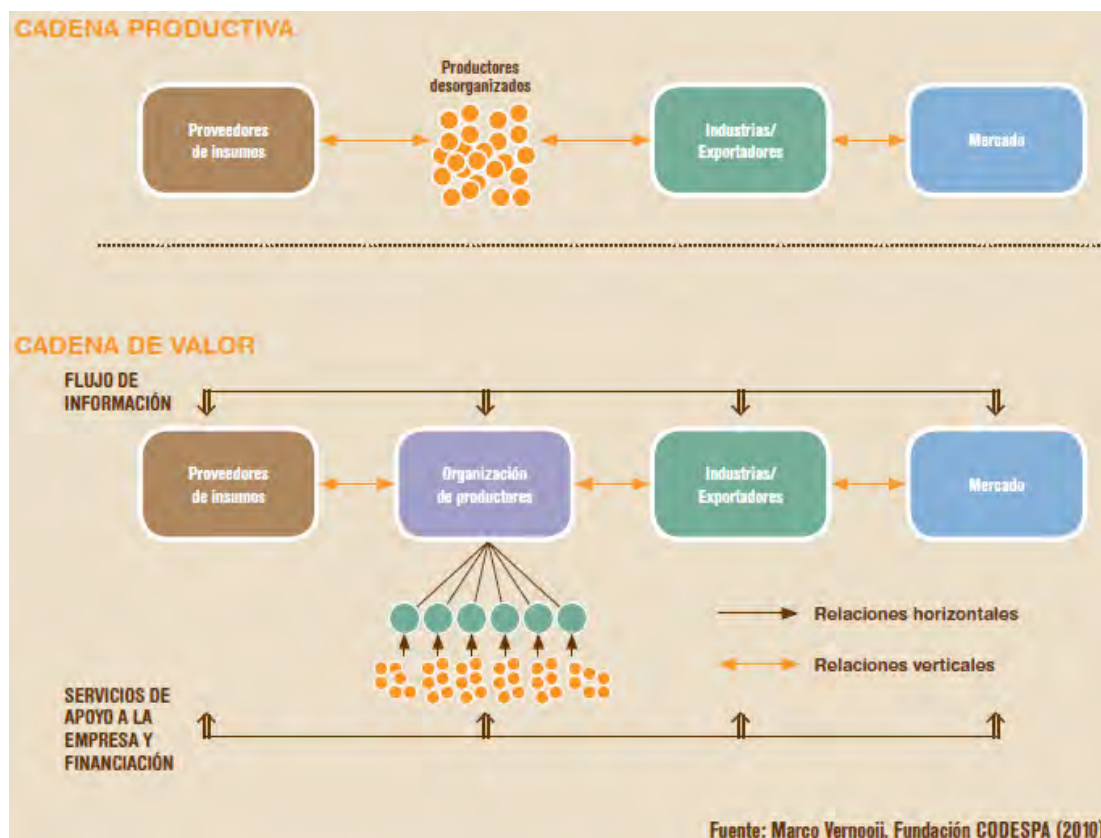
CADENA PRODUCTIVA

Productores desorganizados

Proveedores de insumos

Industrias/ Exportadores

Mercado

CADENA DE VALOR

FLUJO DE INFORMACIÓN

Proveedores de insumos

Organización de productores

Industrias/ Exportadores

Mercado

Relaciones horizontales

Relaciones verticales

SERVICIOS DE APOYO A LA EMPRESA Y FINANCIACIÓN

Fuente: Marco Vernooij, Fundación CODESPA (2010)